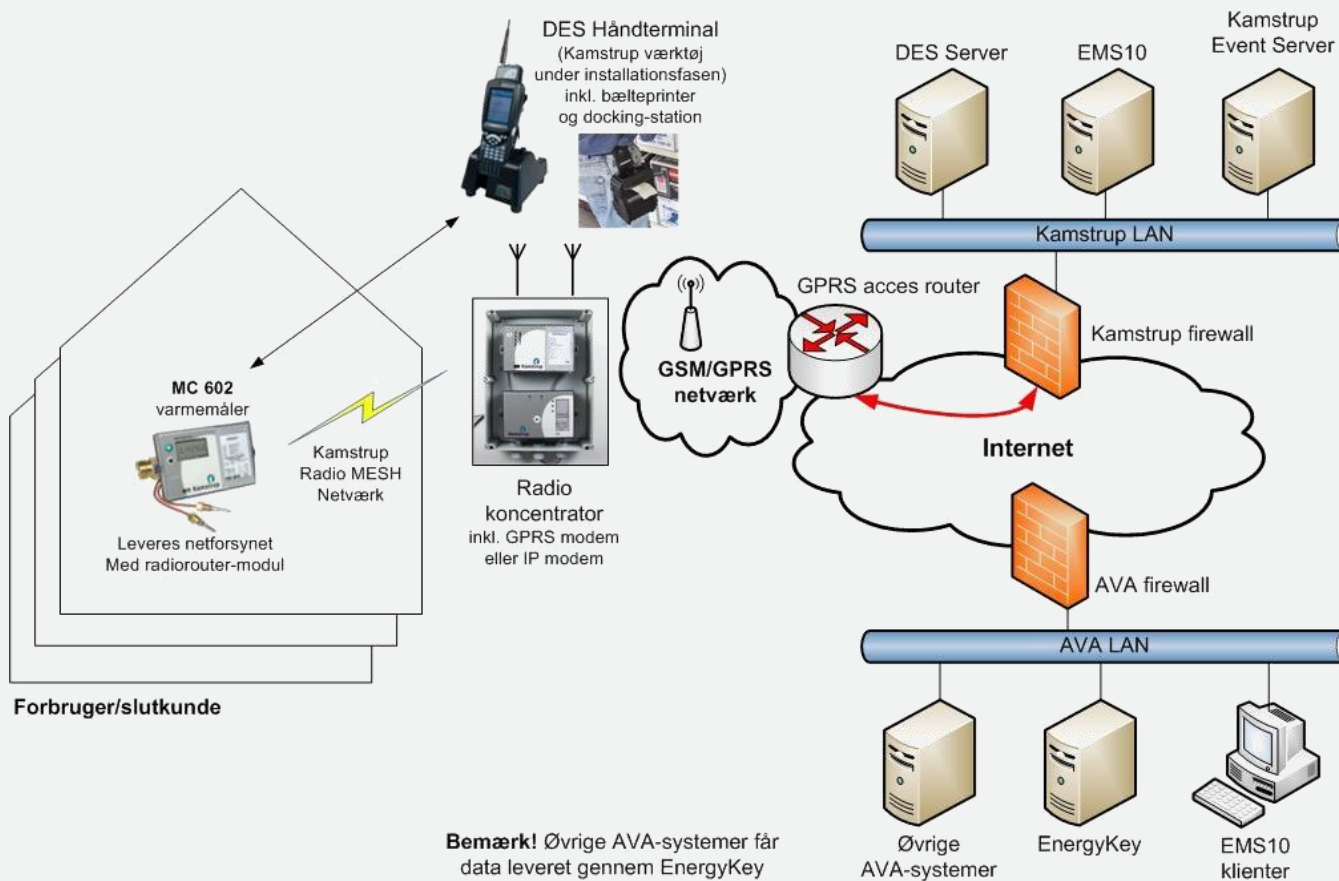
DES Håndterminal
(Kamstrup værktøj under installationsfasen)
inkl. bælteprinter og docking-station

DES Server

EMS10

Kamstrup Event Server

Kamstrup LAN

GPRS acces router

Kamstrup firewall

GSM/GPRS netværk

Internet

MC 602
varmemåler

Kamstrup Radio MESH Netværk

Leveres netforsynet
Med radiorouter-modul

Radio koncentrator
inkl. GPRS modem eller IP modem

AVA firewall

AVA LAN

Forbruger/slutkunde

**Bemærk!** Øvrige AVA-systemer får data leveret gennem EnergyKey

Øvrige AVA-systemer

EnergyKey

EMS10 klienter